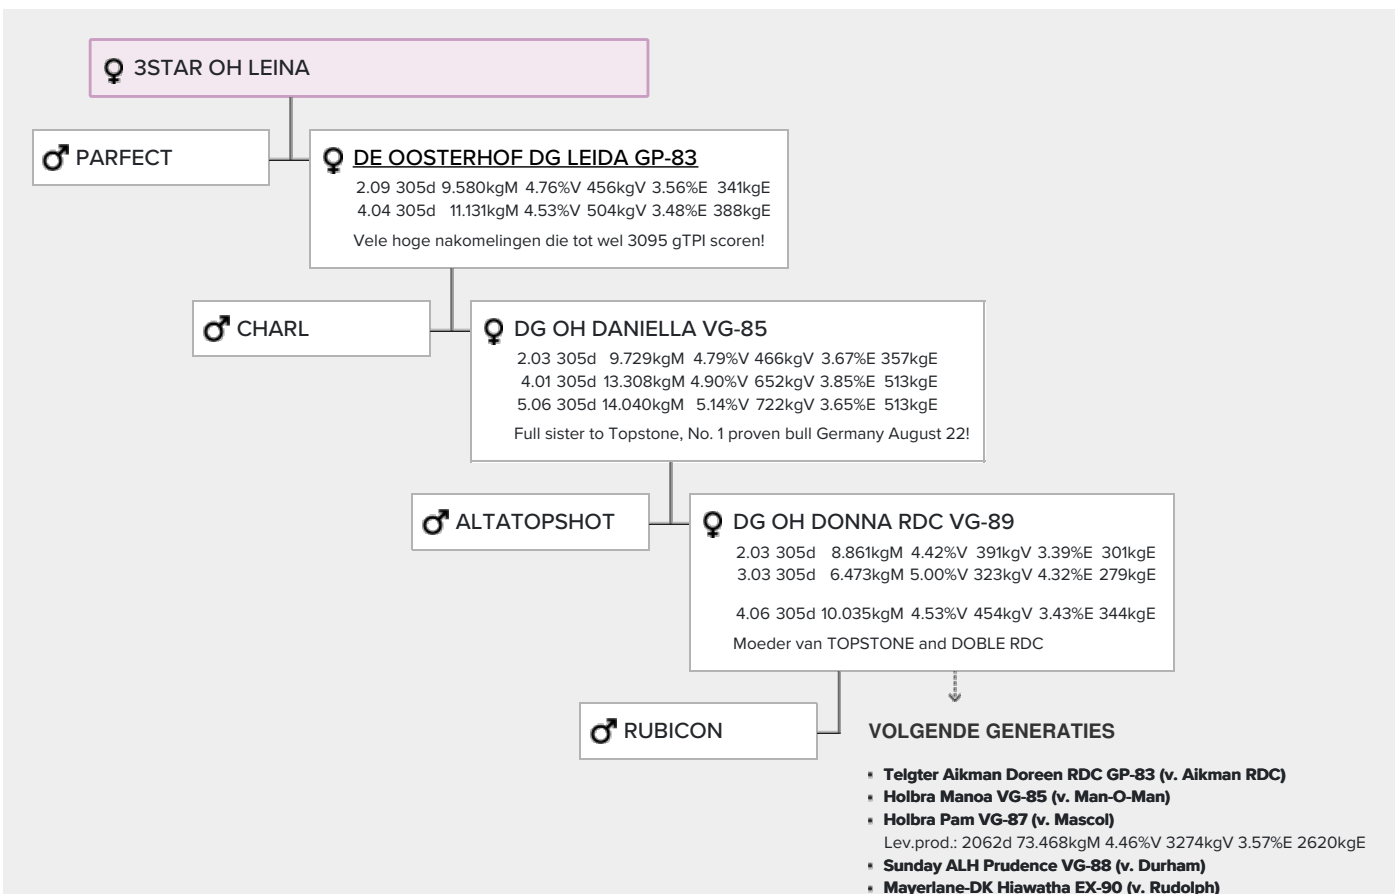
3STAR OH LEINA

PARFECT

DE OOSTERHOF DG LEIDA GP-83
2.09 305d 9.580kgM 4.76%V 456kgV 3.56%E 341kgE
4.04 305d 11.131kgM 4.53%V 504kgV 3.48%E 388kgE
Vele hoge nakomelingen die tot wel 3095 gTPI scoren!

CHARL

DG OH DANIELLA VG-85
2.03 305d 9.729kgM 4.79%V 466kgV 3.67%E 357kgE
4.01 305d 13.308kgM 4.90%V 652kgV 3.85%E 513kgE
5.06 305d 14.040kgM 5.14%V 722kgV 3.65%E 513kgE
Full sister to Topstone, No. 1 proven bull Germany August 22!

ALTATOPSHOT

DG OH DONNA RDC VG-89
2.03 305d 8.861kgM 4.42%V 391kgV 3.39%E 301kgE
3.03 305d 6.473kgM 5.00%V 323kgV 4.32%E 279kgE
4.06 305d 10.035kgM 4.53%V 454kgV 3.43%E 344kgE
Moeder van TOPSTONE and DOBLE RDC

RUBICON

VOLGENDE GENERATIES

- Telgter Aikman Doreen RDC GP-83 (v. Aikman RDC)
- Holbra Manoa VG-85 (v. Man-O-Man)
- Holbra Pam VG-87 (v. Mascol)
Lev.prod.: 2062d 73.468kgM 4.46%V 3274kgV 3.57%E 2620kgE
- Sunday ALH Prudence VG-88 (v. Durham)
- Mayerlane-DK Hiawatha EX-90 (v. Rudolph)